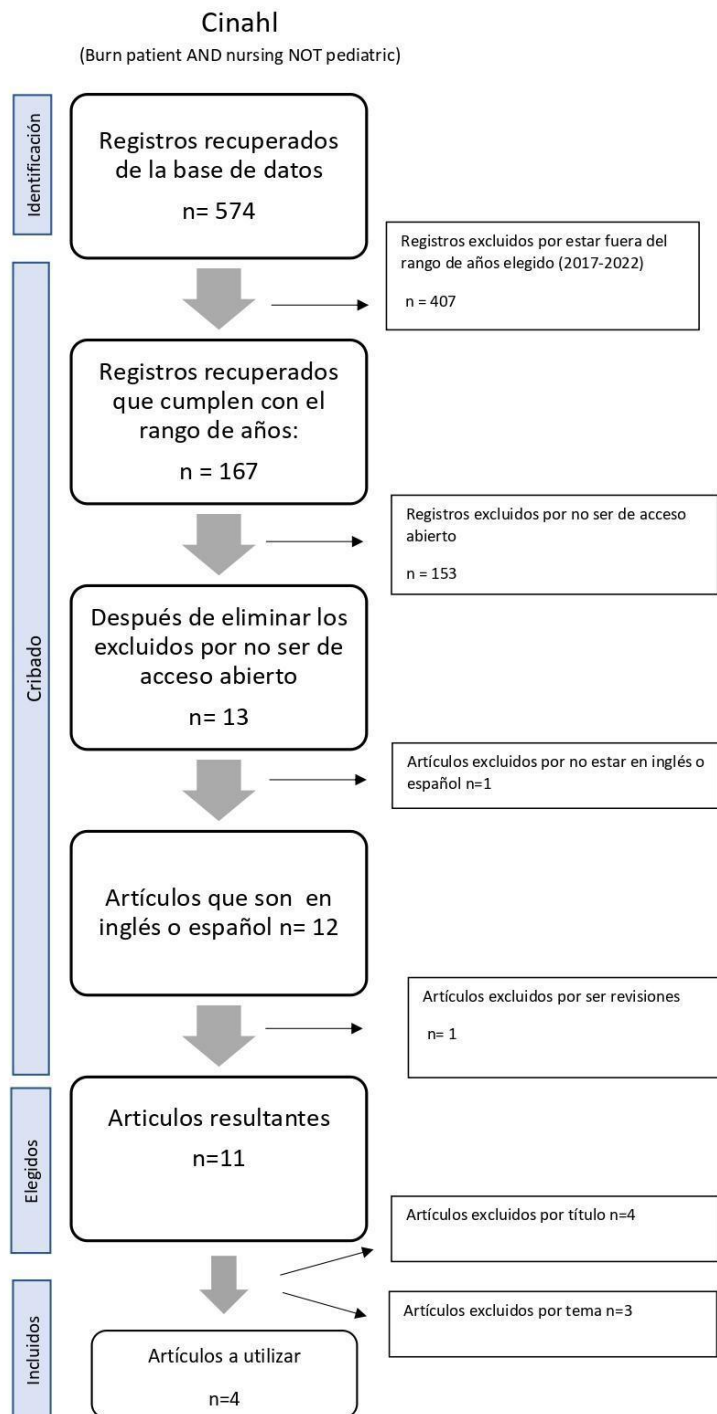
Cinahl
(Burn patient AND nursing NOT pediatric)

Identificación

Registros recuperados de la base de datos
n= 574

Registros excluidos por estar fuera del rango de años elegido (2017-2022)
n = 407

Cribado

Registros recuperados que cumplen con el rango de años:
n = 167

Registros excluidos por no ser de acceso abierto
n = 153

Después de eliminar los excluidos por no ser de acceso abierto
n= 13

Artículos excluidos por no estar en inglés o español n=1

Artículos que son en inglés o español n= 12

Artículos excluidos por ser revisiones
n= 1

Elegidos

Articulos resultantes
n=11

Artículos excluidos por título n=4

Artículos excluidos por tema n=3

Incluidos

Artículos a utilizar
n=4